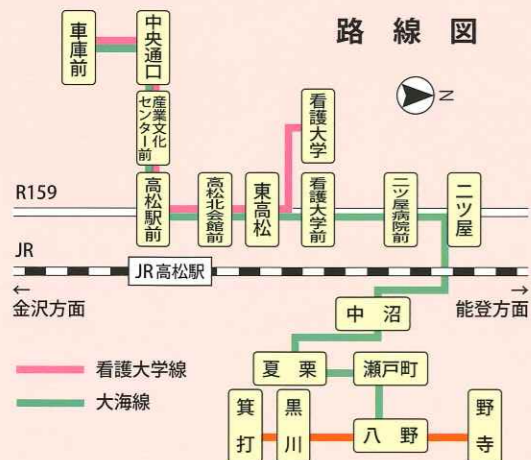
路線図

N

車庫前
中央通口
産業文化センター前
看護大学
R159
高松駅前
高松北会館前
東高松
看護大学前
二ツ屋病院前
二ツ屋
JR
JR高松駅
←
金沢方面
→
能登方面
中沼
看護大学線
大海線
夏栗
瀬戸町
箕打
黒川
八野
野寺